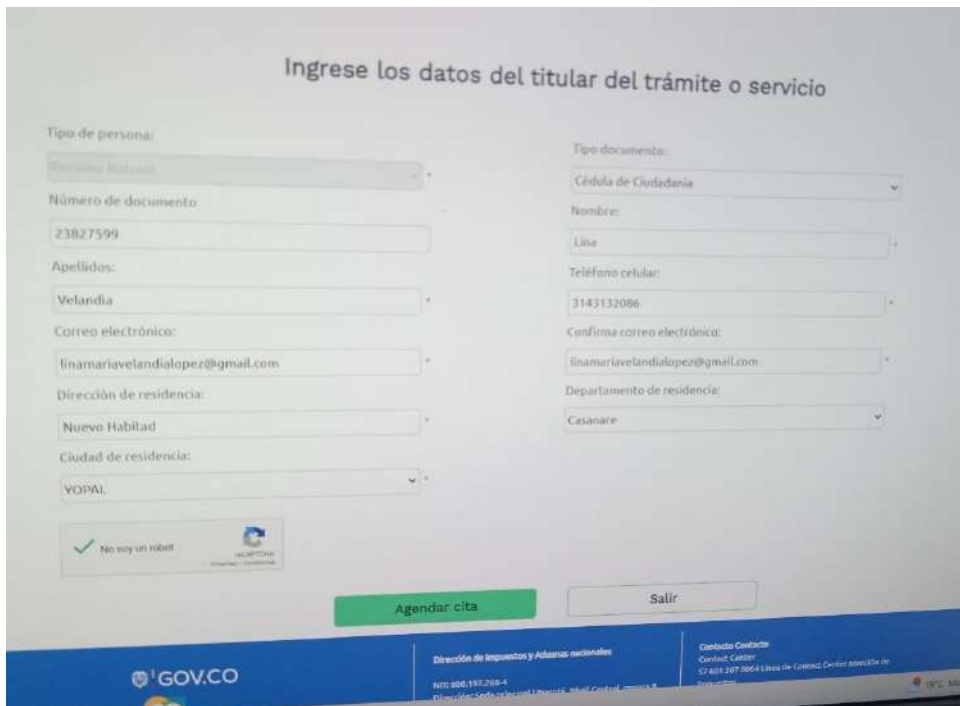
Ingrese los datos del titular del trámite o servicio

Tipo de persona:

Persona Natural

Tipo documento:

Cédula de Ciudadanía

Número de documento

23827599

Nombre:

Lina

Apellidos:

Velandia

Teléfono celular:

3143132086

Correo electrónico:

linamariavelandialopez@gmail.com

Confirma correo electrónico:

linamariavelandialopez@gmail.com

Dirección de residencia:

Nuevo Habitad

Departamento de residencia:

Casanare

Ciudad de residencia:

YOPAL

No soy un robot

reCAPTCHA

Agendar cita

Salir

GOV.CO

Dirección de Impuestos y Aduanas nacionales

NIT: 800.197.268-4

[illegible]

Contacto Contacto

Contact Center

57 601 307 8064 Línea de Contact Center atención de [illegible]